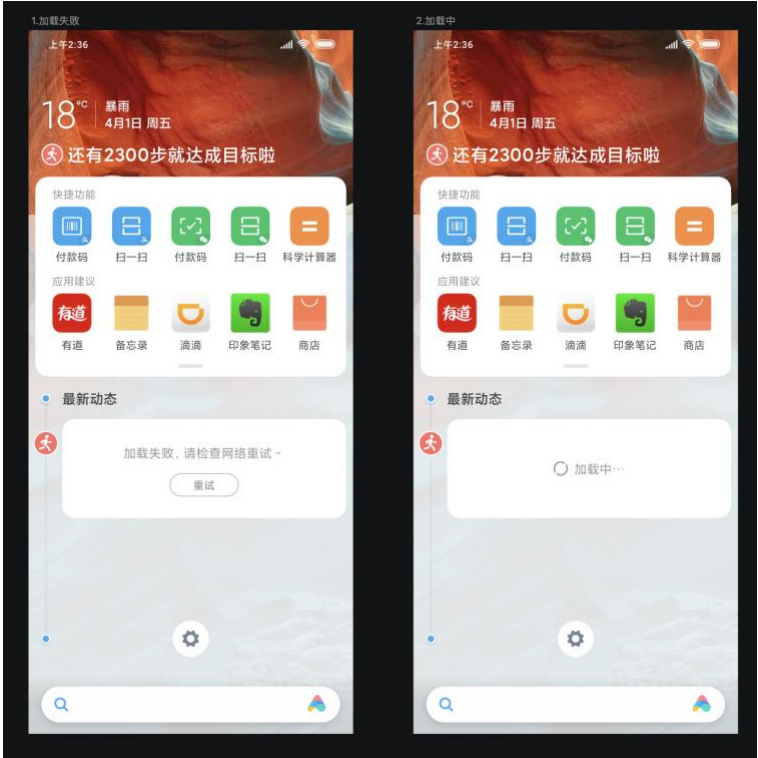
1.加载失败

上午2:36

18°C 暴雨
4月1日 周五

还有2300步就达成目标啦

快捷功能

付款码 扫一扫 付款码 扫一扫 科学计算器

应用建议

有道

有道 备忘录 滴滴 印象笔记 商店

最新动态

加载失败，请检查网络重试 ~

重试

2.加载中

上午2:36

18°C 暴雨
4月1日 周五

还有2300步就达成目标啦

快捷功能

付款码 扫一扫 付款码 扫一扫 科学计算器

应用建议

有道

有道 备忘录 滴滴 印象笔记 商店

最新动态

加载中…